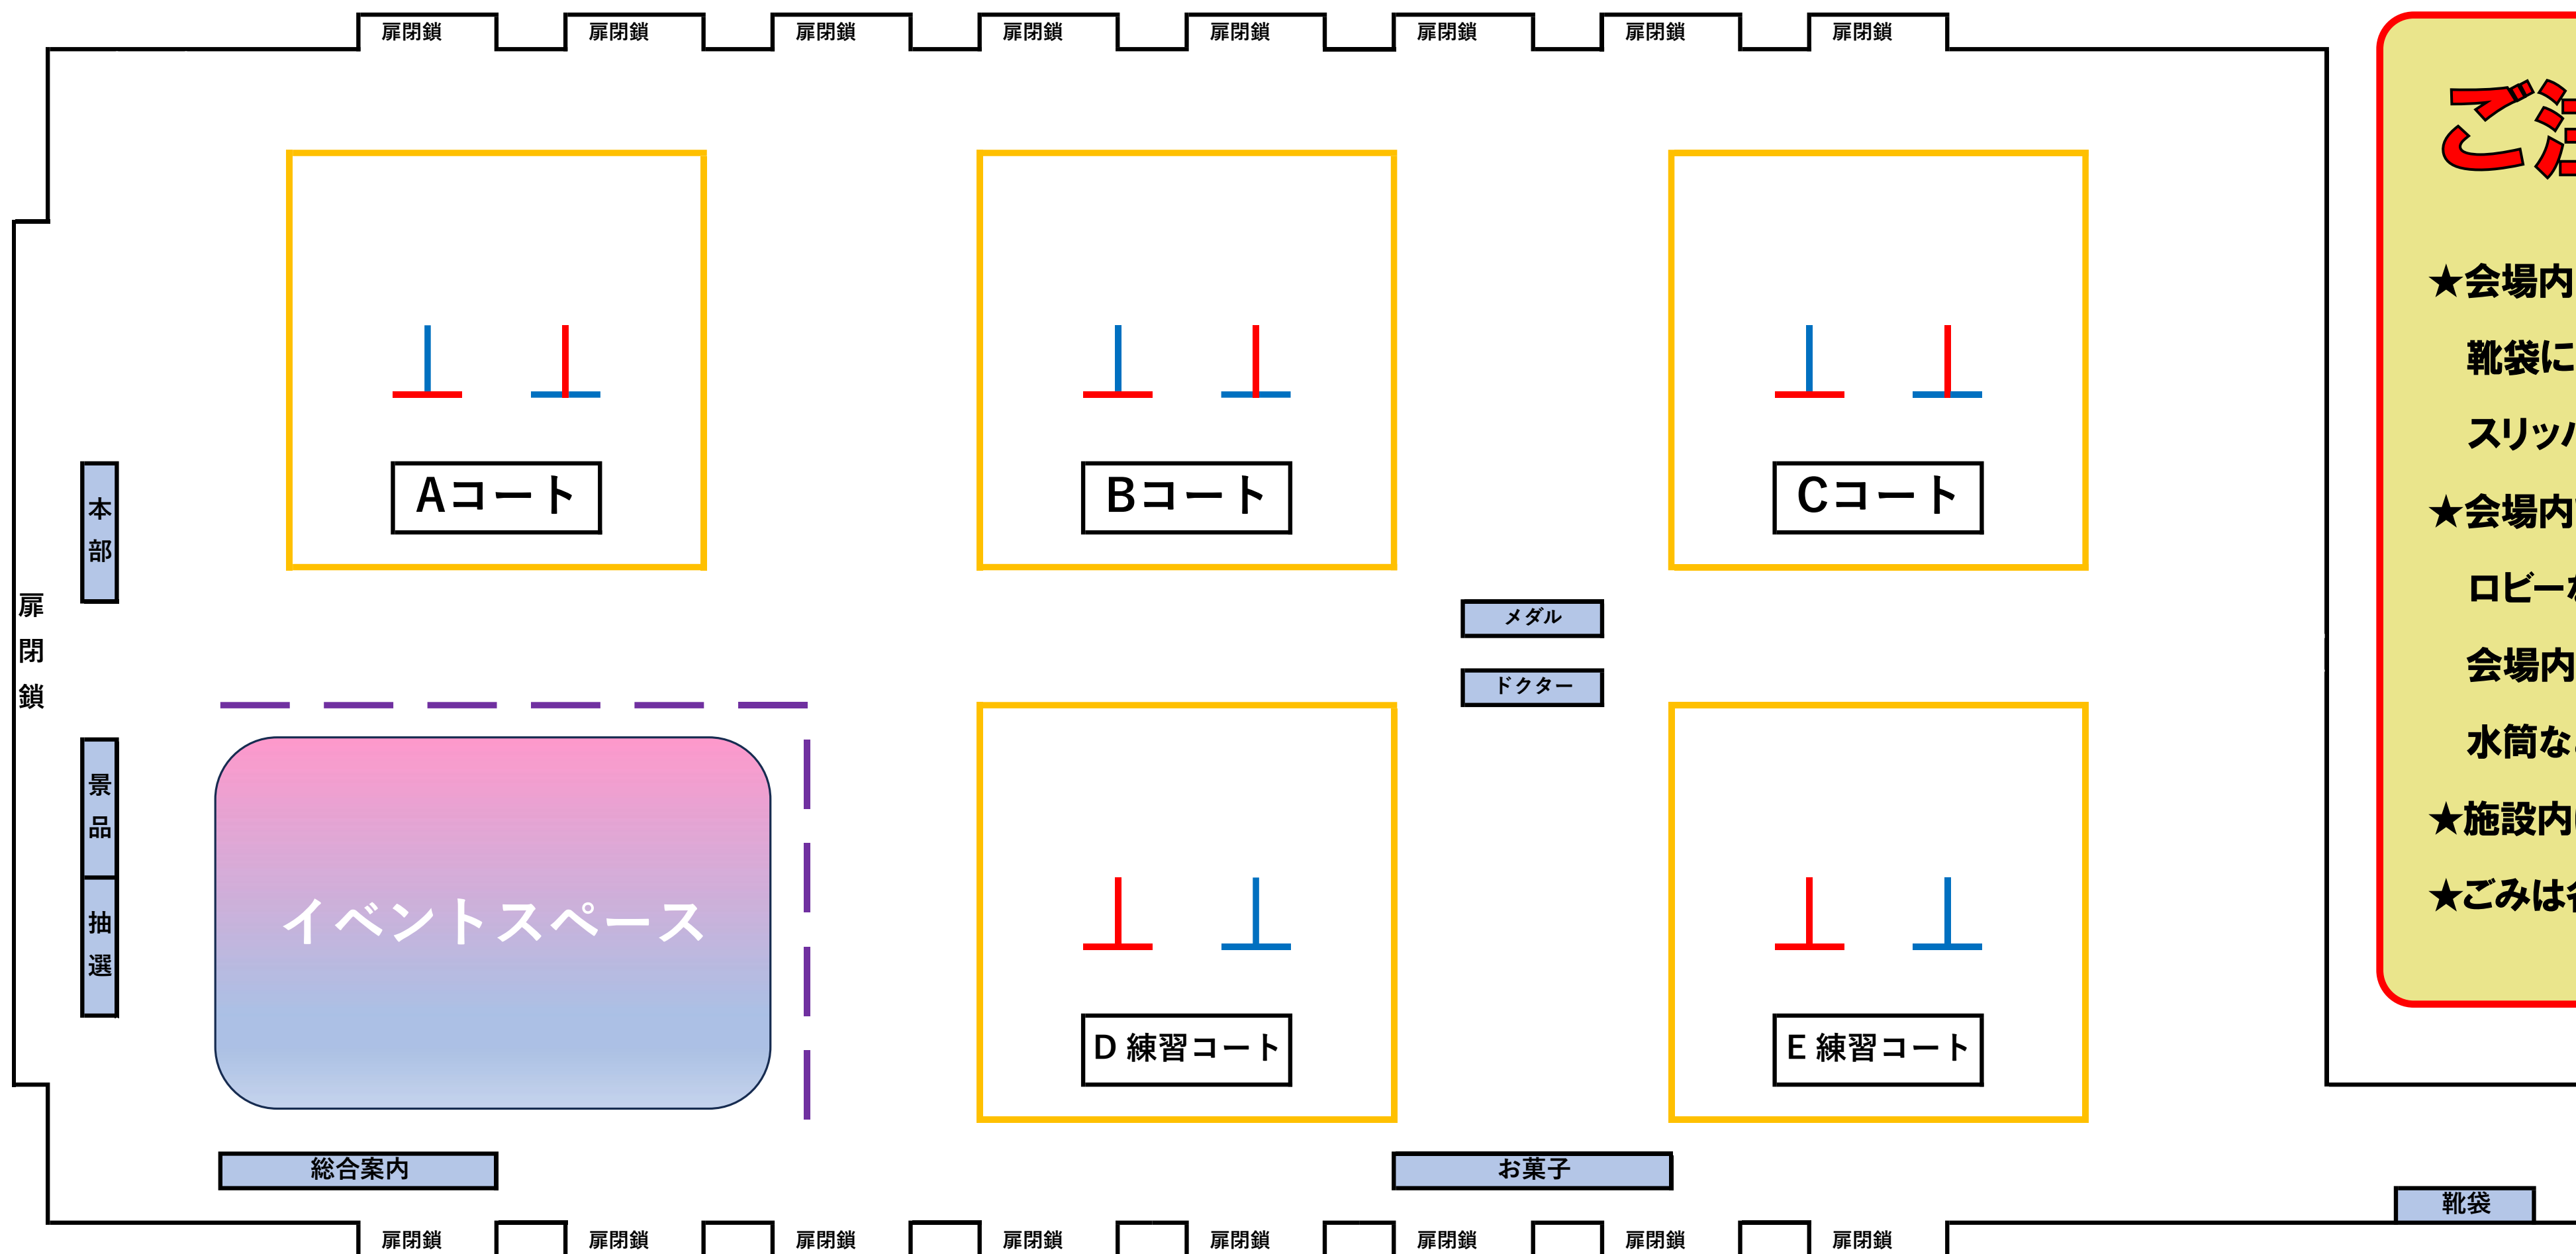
扉閉鎖 扉閉鎖 扉閉鎖 扉閉鎖 扉閉鎖 扉閉鎖 扉閉鎖 扉閉鎖

ご注

Aコート

Bコート

Cコート

★会場内

靴袋に

スリッパ

★会場内

ロビーが

会場内

水筒な

★施設内

★ごみは

本部

扉閉鎖

メダル

ドクター

景品

抽選

イベントスペース

D 練習コート

E 練習コート

総合案内

お菓子

靴袋

扉閉鎖 扉閉鎖 扉閉鎖 扉閉鎖 扉閉鎖 扉閉鎖 扉閉鎖 扉閉鎖